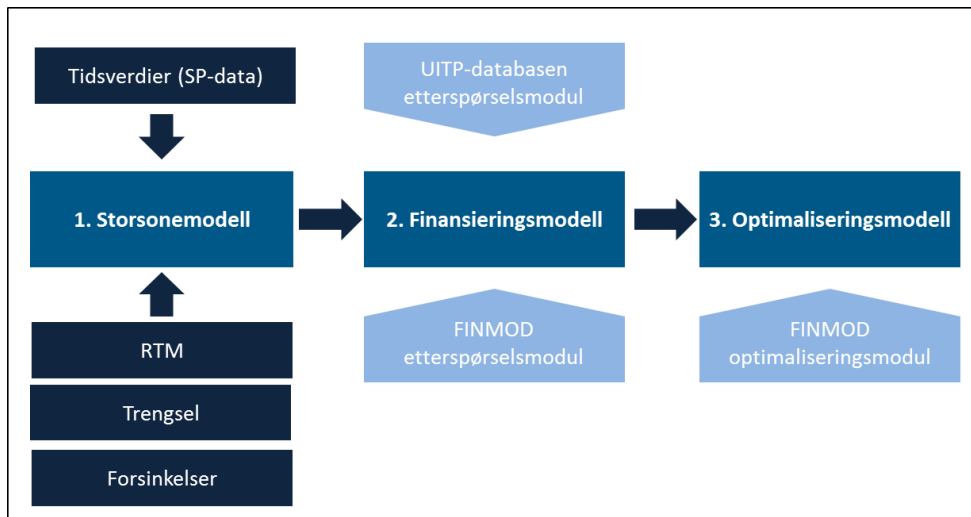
Tidsverdier (SP-data)

UITP-databasen etterspørselsmodul

1. Storsonemodell

2. Finansieringsmodell

3. Optimaliseringsmodell

RTM

Trengsel

Forsinkelser

FINMOD etterspørselsmodul

FINMOD optimaliseringsmodul